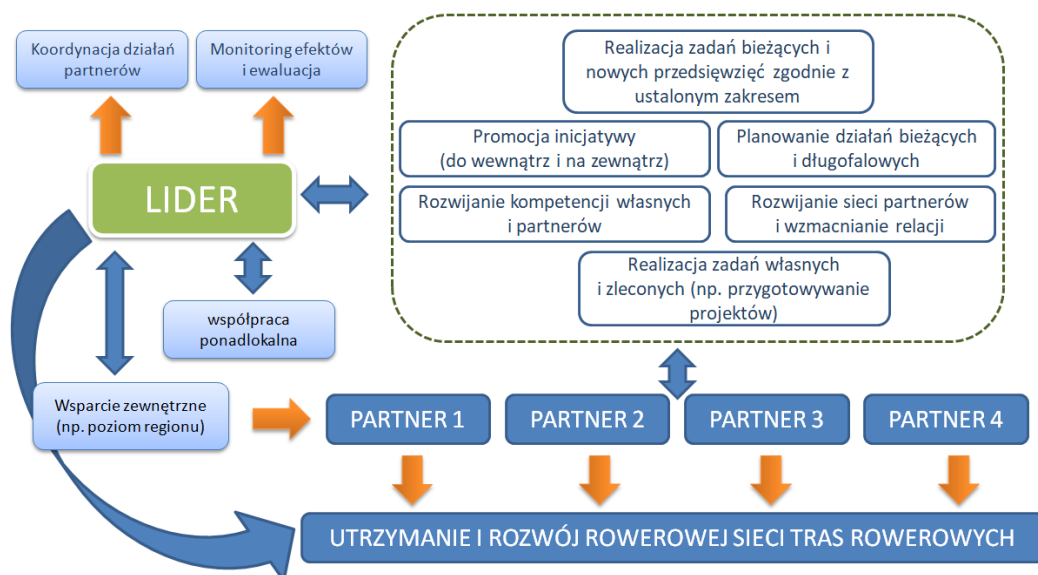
Koordynacja działań partnerów

Monitoring efektów i ewaluacja

LIDER

współpraca ponadlokalna

Wsparcie zewnętrzne (np. poziom regionu)

Realizacja zadań bieżących i nowych przedsięwzięć zgodnie z ustalonym zakresem

Promocja inicjatywy (do wewnątrz i na zewnątrz)

Planowanie działań bieżących i długofalowych

Rozwijanie kompetencji własnych i partnerów

Rozwijanie sieci partnerów i wzmacnianie relacji

Realizacja zadań własnych i zleconych (np. przygotowywanie projektów)

PARTNER 1

PARTNER 2

PARTNER 3

PARTNER 4

UTRZYMANIE I ROZWÓJ ROWEROWEJ SIECI TRAS ROWEROWYCH